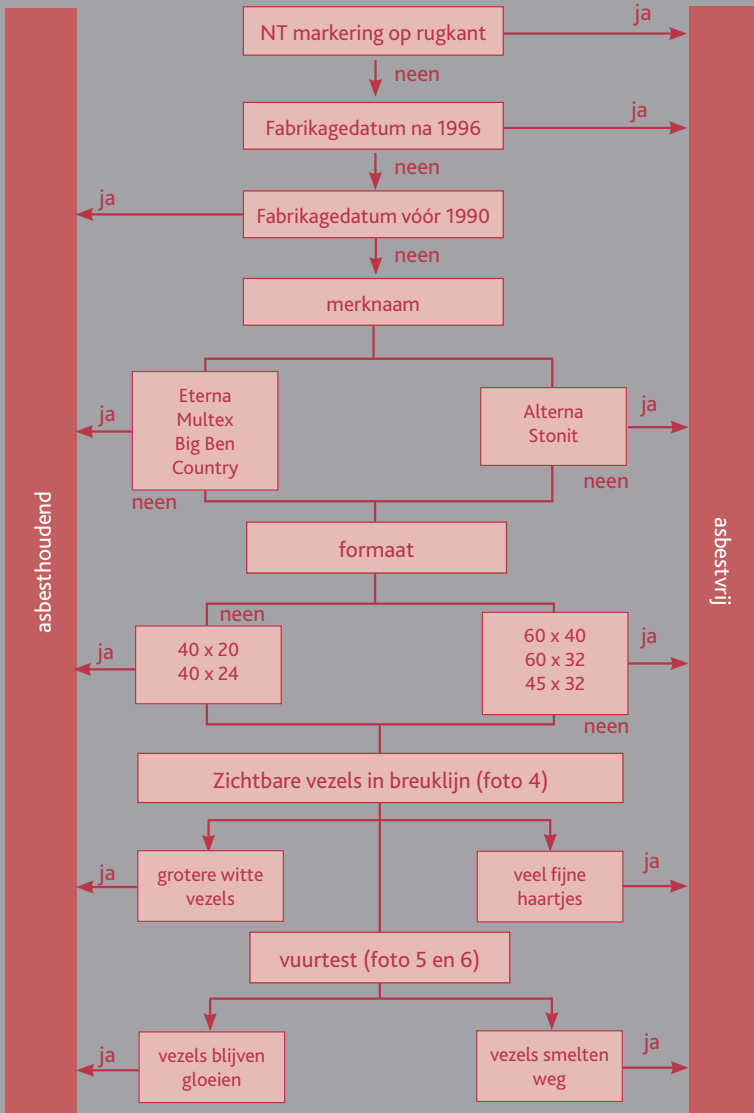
asbesthoudend

NT markering op rugkant

ja

neen

Fabrikagedatum na 1996

ja

neen

ja

Fabrikagedatum vóór 1990

neen

merknaam

ja

Eterna
Multex
Big Ben
Country

neen

Alterna
Stonit

ja

neen

formaat

neen

ja

40 x 20
40 x 24

60 x 40
60 x 32
45 x 32

ja

neen

Zichtbare vezels in breuklijn (foto 4)

ja

grotere witte vezels

veel fijne haartjes

ja

vuurtest (foto 5 en 6)

ja

vezels blijven gloeien

vezels smelten weg

ja

asbestvrij